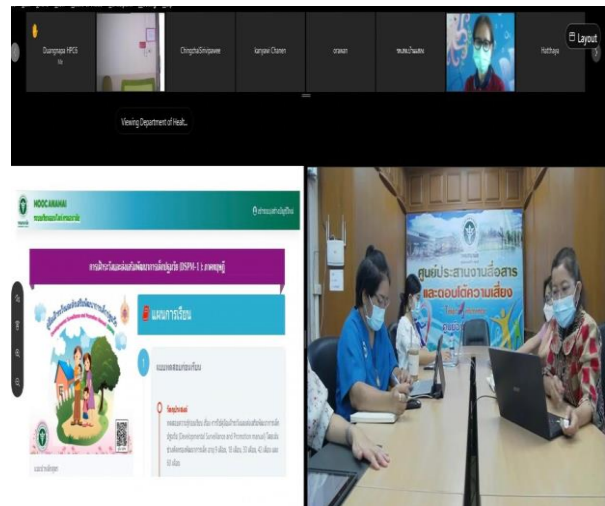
Duangnapa HPC6

Chingchai Srivipawee

Kanyawi Chanen

oranan

Hatthaya

Layout

Viewing Department of Healt...

MOOC ANAMAI

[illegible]

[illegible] (DSPM-1 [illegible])

แผนการเรียน

1

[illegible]

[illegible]

(Developmental Surveillance and Promotion manual)

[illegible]

ศูนย์ประสานงานสื่อสาร
และตอบโต้ความเสี่ยง